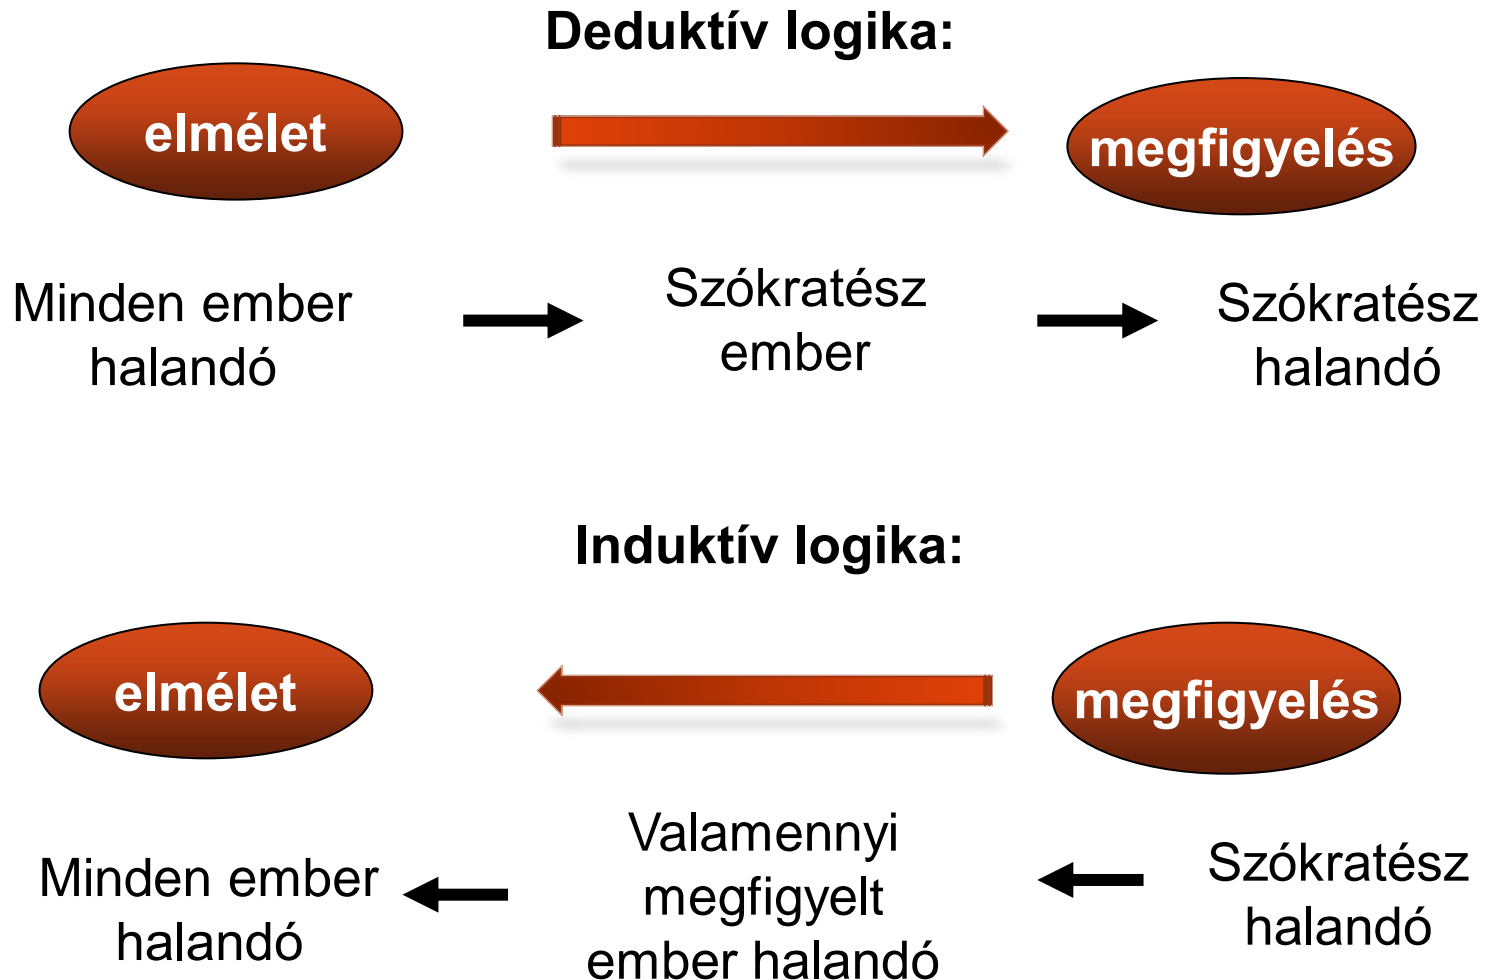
Deduktív logika:

elmélet

megfigyelés

Minden ember halandó

Szókratész ember

Szókratész halandó

Induktív logika:

elmélet

megfigyelés

Minden ember halandó

Valamennyi megfigyelt ember halandó

Szókratész halandó